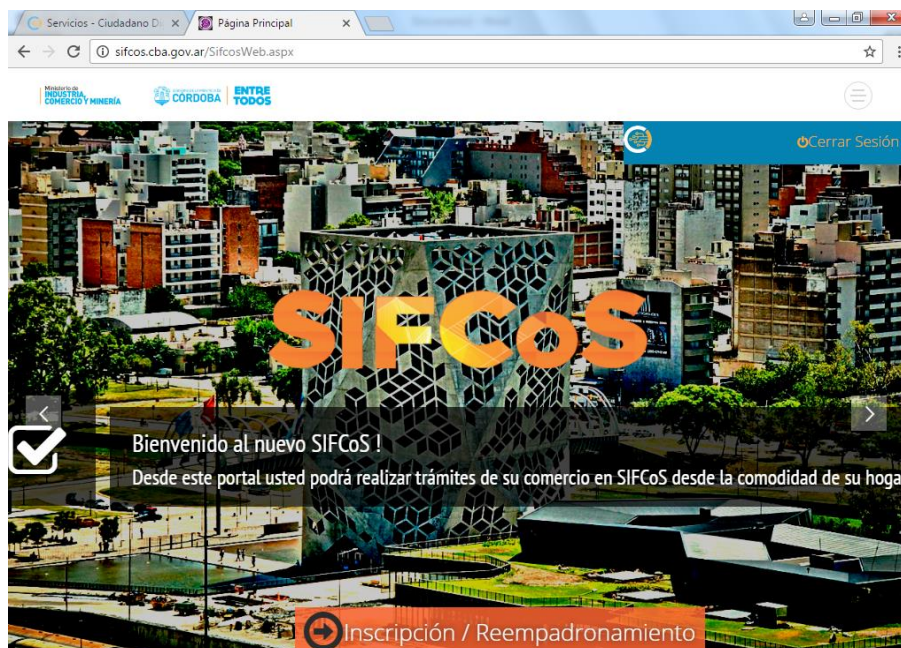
Servicios - Ciudadano D ×
Página Principal ×

sifcos.cba.gov.ar/SifcosWeb.aspx

Ministerio de INDUSTRIA, COMERCIO Y MINERÍA
CÓRDOBA | ENTRE TODOS

Cerrar Sesión

SIFCoS

Bienvenido al nuevo SIFCoS !
Desde este portal usted podrá realizar trámites de su comercio en SIFCoS desde la comodidad de su hoga

Inscripción / Reempadronamiento